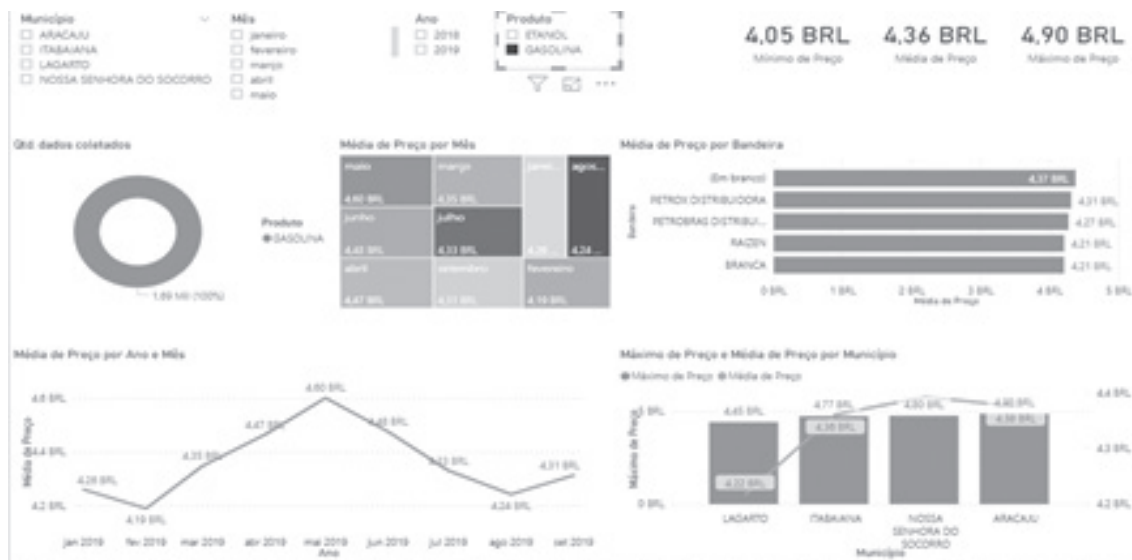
Município
☐ ARACAJU
☐ ITABAIANA
☐ LAGARTO
☐ NOSSA SENHORA DO SOCORRO

Mês
☐ janeiro
☐ fevereiro
☐ março
☐ abril
☐ maio

Ano
☐ 2018
☐ 2019

Produto
☐ ETANOL
■ GASOLINA

4,05 BRL
Mínimo de Preço

4,36 BRL
Média de Preço

4,90 BRL
Máximo de Preço

Qtd dados coletados

Produto
● GASOLINA

1,69 Mil (100%)

Média de Preço por Mês

| maio 4,60 BRL | março 4,35 BRL | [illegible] | agos... 4,24 ... |
|---|---|---|---|
| junho 4,42 BRL | julho 4,33 BRL | 4,28 ... | |
| abril 4,47 BRL | setembro 4,31 BRL | fevereiro 4,19 BRL | |

Média de Preço por Bandeira

Bandeira
(Em branco) 4,37 BRL
PETROX DISTRIBUIDORA 4,31 BRL
PETROBRAS DISTRIBUI... 4,27 BRL
RAIZEN 4,21 BRL
BRANCA 4,21 BRL

0 BRL 1 BRL 2 BRL 3 BRL 4 BRL 5 BRL
Média de Preço

Média de Preço por Ano e Mês

Média de Preço
4,6 BRL
4,4 BRL
4,2 BRL

4,28 BRL 4,19 BRL 4,35 BRL 4,47 BRL 4,60 BRL 4,45 BRL 4,33 BRL 4,24 BRL 4,31 BRL

jan 2019 fev 2019 mar 2019 abr 2019 mai 2019 jun 2019 jul 2019 ago 2019 set 2019
Ano

Máximo de Preço e Média de Preço por Município

● Máximo de Preço ● Média de Preço

Máximo de Preço
5 BRL
0 BRL

4,4 BRL
4,3 BRL
4,2 BRL

4,45 BRL 4,77 BRL 4,90 BRL 4,85 BRL
4,22 BRL 4,35 BRL 4,38 BRL

LAGARTO ITABAIANA NOSSA SENHORA DO SOCORRO ARACAJU
Município